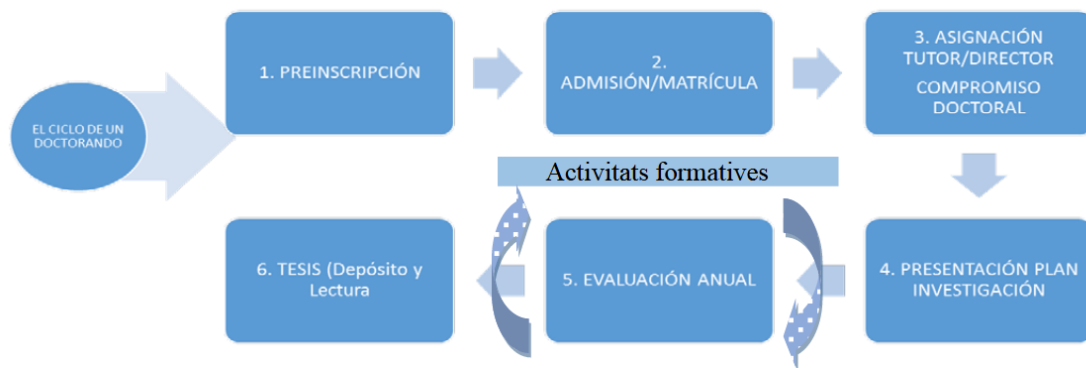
EL CICLO DE UN DOCTORANDO

1. PREINSCRIPCIÓN

2. ADMISIÓN/MATRÍCULA

3. ASIGNACIÓN TUTOR/DIRECTOR

COMPROMISO DOCTORAL

Activitats formatives

4. PRESENTACIÓN PLAN INVESTIGACIÓN

5. EVALUACIÓN ANUAL

6. TESIS (Depósito y Lectura